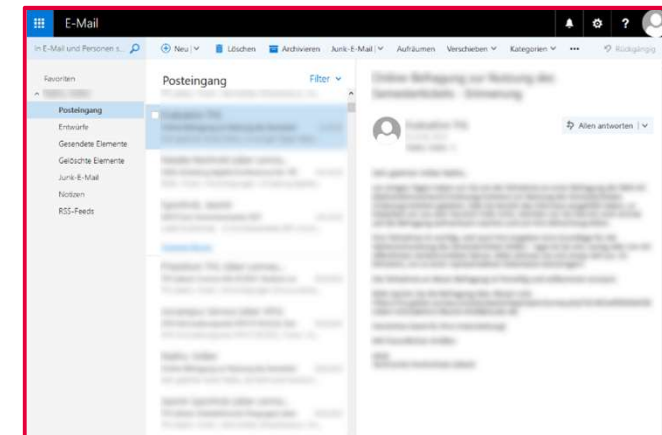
E-Mail

In E-Mail und Personen s...

Neu | Löschen | Archivieren | Junk-E-Mail | Aufräumen | Verschieben | Kategorien | ••• | Rückgängig

Favoriten

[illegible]

Posteingang

Entwürfe

Gesendete Elemente

Gelöschte Elemente

Junk-E-Mail

Notizen

RSS-Feeds

Posteingang

Filter

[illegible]

Allen antworten

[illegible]